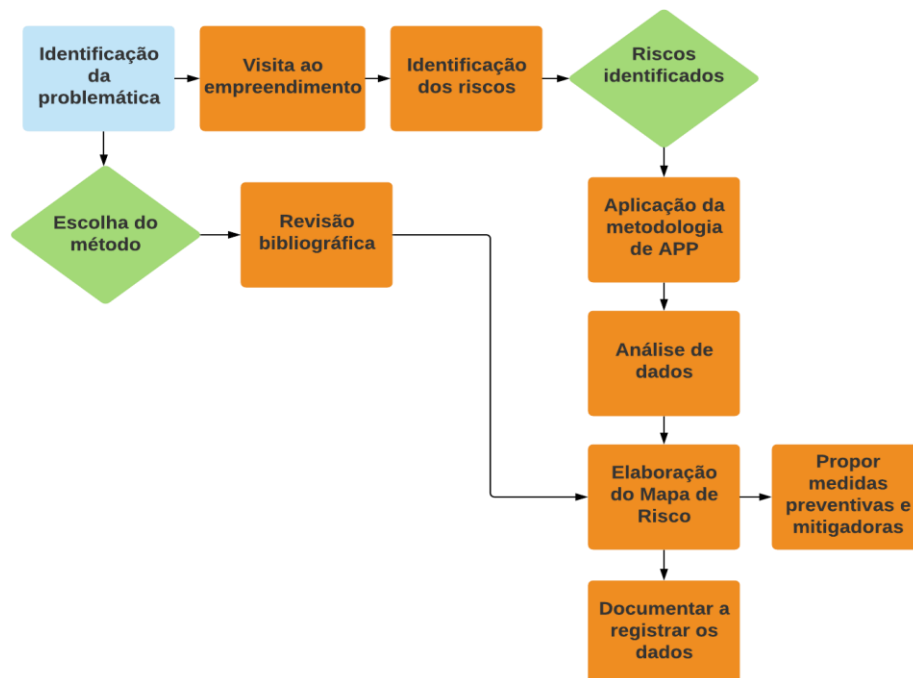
Identificação da problemática

Visita ao empreendimento

Identificação dos riscos

Riscos identificados

Escolha do método

Revisão bibliográfica

Aplicação da metodologia de APP

Análise de dados

Elaboração do Mapa de Risco

Propor medidas preventivas e mitigadoras

Documentar a registrar os dados